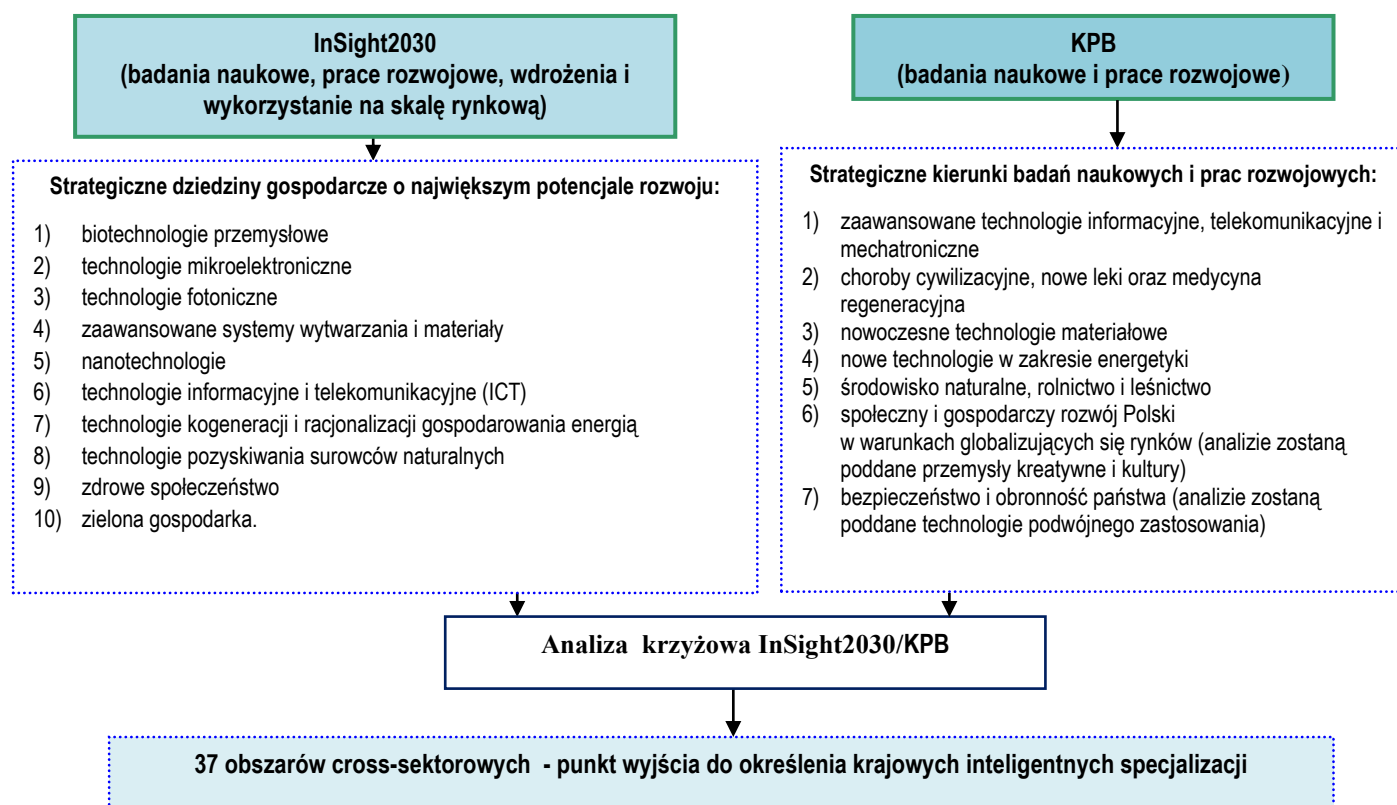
InSight2030
(badania naukowe, prace rozwojowe, wdrożenia i wykorzystanie na skalę rynkową)

Strategiczne dziedziny gospodarcze o największym potencjale rozwoju:

1) biotechnologie przemysłowe
2) technologie mikroelektroniczne
3) technologie fotoniczne
4) zaawansowane systemy wytwarzania i materiały
5) nanotechnologie
6) technologie informacyjne i telekomunikacyjne (ICT)
7) technologie kogeneracji i racjonalizacji gospodarowania energią
8) technologie pozyskiwania surowców naturalnych
9) zdrowe społeczeństwo
10) zielona gospodarka.

KPB
(badania naukowe i prace rozwojowe)

Strategiczne kierunki badań naukowych i prac rozwojowych:

1) zaawansowane technologie informacyjne, telekomunikacyjne i mechatroniczne
2) choroby cywilizacyjne, nowe leki oraz medycyna regeneracyjna
3) nowoczesne technologie materiałowe
4) nowe technologie w zakresie energetyki
5) środowisko naturalne, rolnictwo i leśnictwo
6) społeczny i gospodarczy rozwój Polski w warunkach globalizujących się rynków (analizie zostaną poddane przemysły kreatywne i kultury)
7) bezpieczeństwo i obronność państwa (analizie zostaną poddane technologie podwójnego zastosowania)

Analiza krzyżowa InSight2030/KPB

37 obszarów cross-sektorowych - punkt wyjścia do określenia krajowych inteligentnych specjalizacji